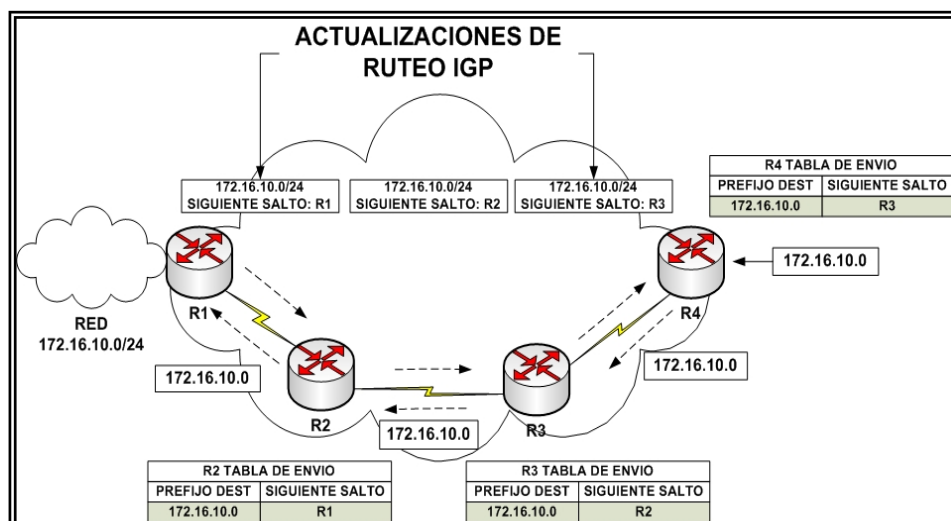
ACTUALIZACIONES DE RUTEO IGP

172.16.10.0/24
SIGUIENTE SALTO: R1

172.16.10.0/24
SIGUIENTE SALTO: R2

172.16.10.0/24
SIGUIENTE SALTO: R3

| R4 TABLA DE ENVIO | |
|---|---|
| PREFIJO DEST | SIGUIENTE SALTO |
| 172.16.10.0 | R3 |

172.16.10.0

RED
172.16.10.0/24

R1

R4

172.16.10.0

172.16.10.0

R2

172.16.10.0

R3

| R2 TABLA DE ENVIO | |
|---|---|
| PREFIJO DEST | SIGUIENTE SALTO |
| 172.16.10.0 | R1 |

| R3 TABLA DE ENVIO | |
|---|---|
| PREFIJO DEST | SIGUIENTE SALTO |
| 172.16.10.0 | R2 |